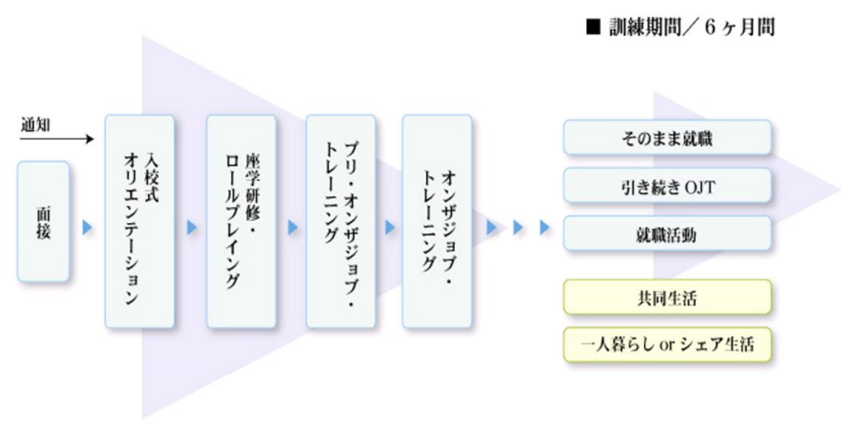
■ 訓練期間／６ヶ月間

通知

面接

入校式
オリエンテーション

座学研修・
ロールプレイング

プリ・オンザジョブ・
トレーニング

オンザジョブ・
トレーニング

そのまま就職

引き続き OJT

就職活動

共同生活

一人暮らし or シェア生活